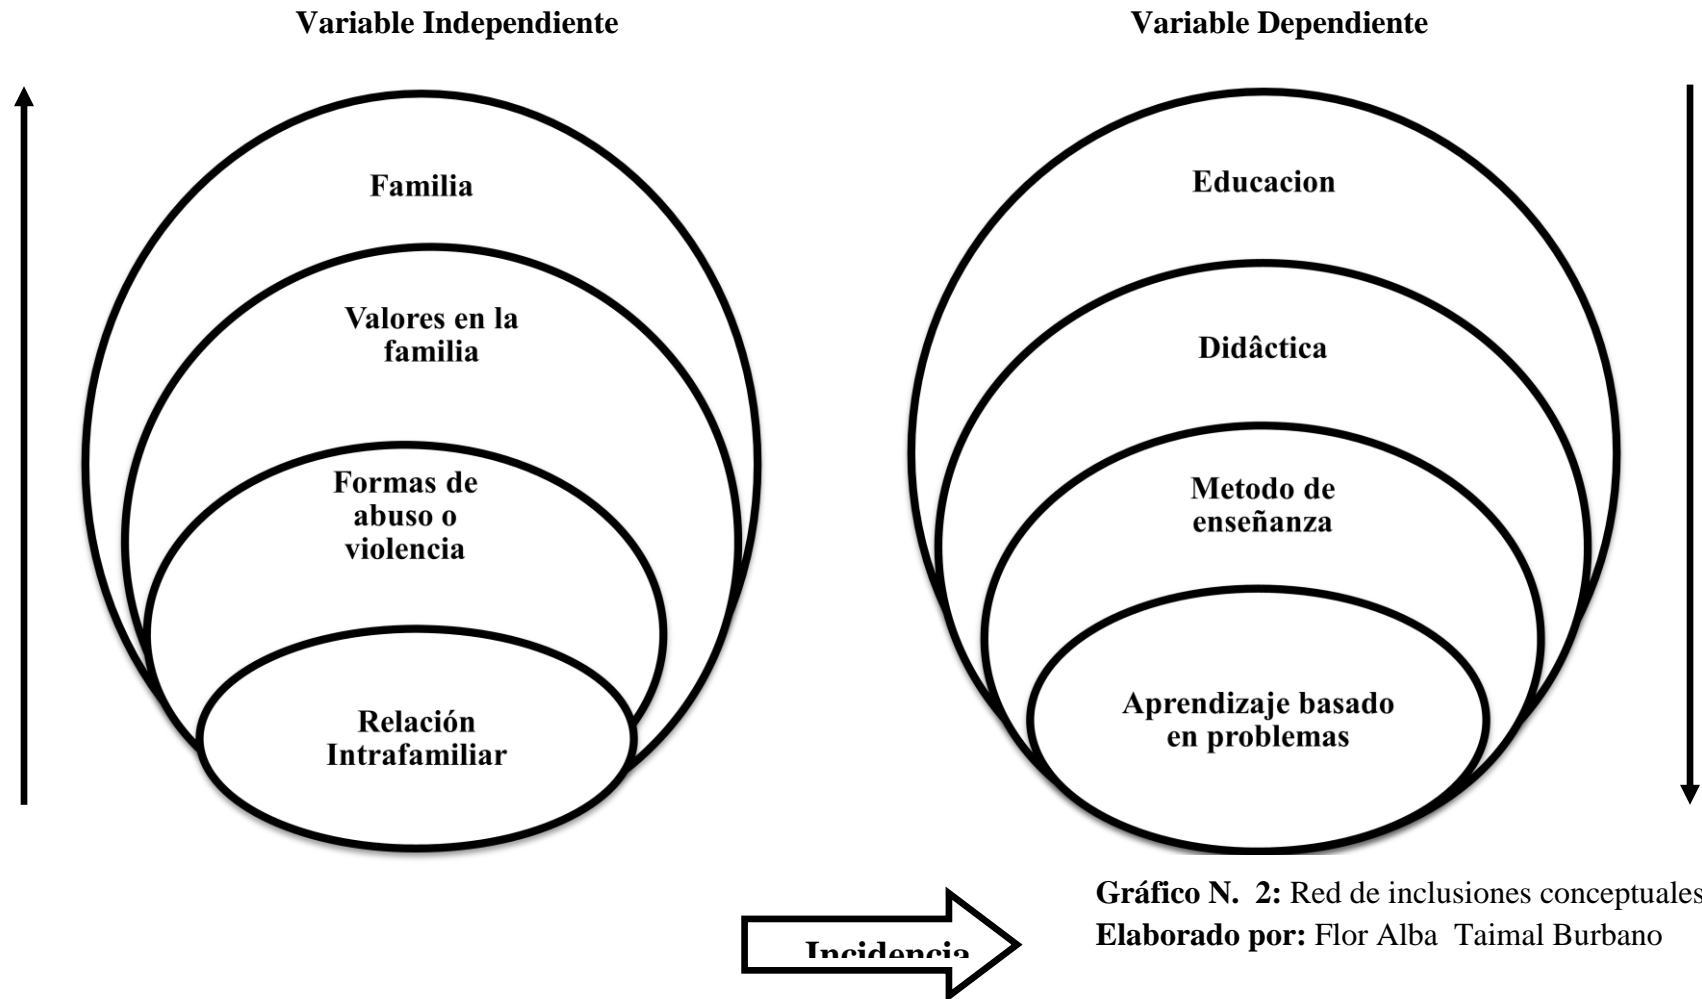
Variable Independiente

Variable Dependiente

Familia

Valores en la familia

Formas de abuso o violencia

Relación Intrafamiliar

Educacion

Didâctica

Metodo de enseñanza

Aprendizaje basado en problemas

Incidencia

**Gráfico N. 2:** Red de inclusiones conceptuales
**Elaborado por:** Flor Alba Taimal Burbano